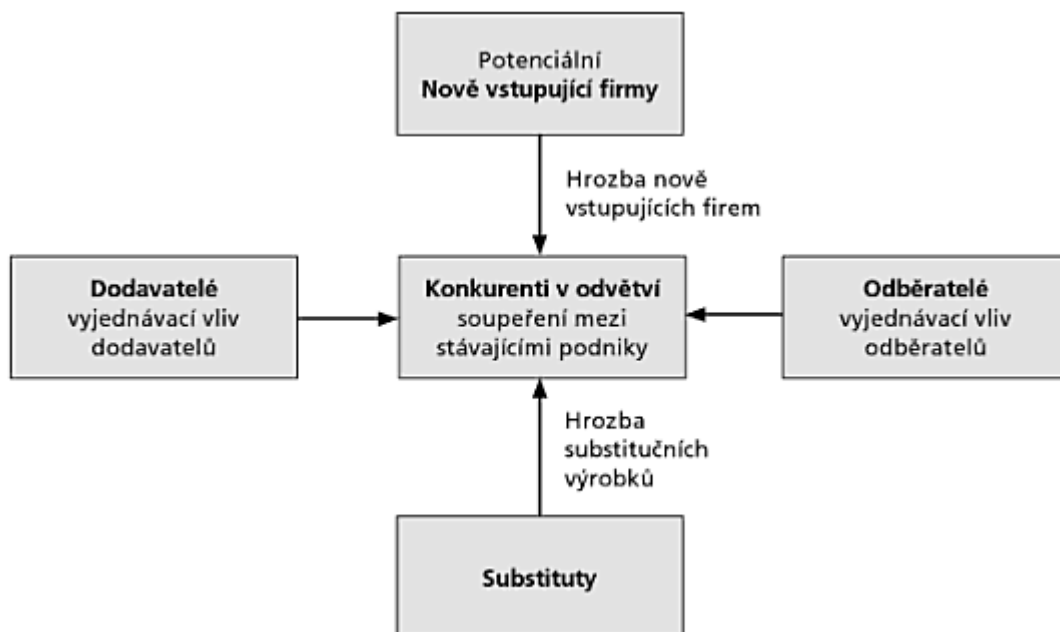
Potenciální
Nově vstupující firmy

Hrozba nově vstupujících firem

Dodavatelé
vyjednávací vliv dodavatelů

Konkurenti v odvětví
soupeření mezi stávajícími podniky

Odběratelé
vyjednávací vliv odběratelů

Hrozba substitučních výrobků

Substituty